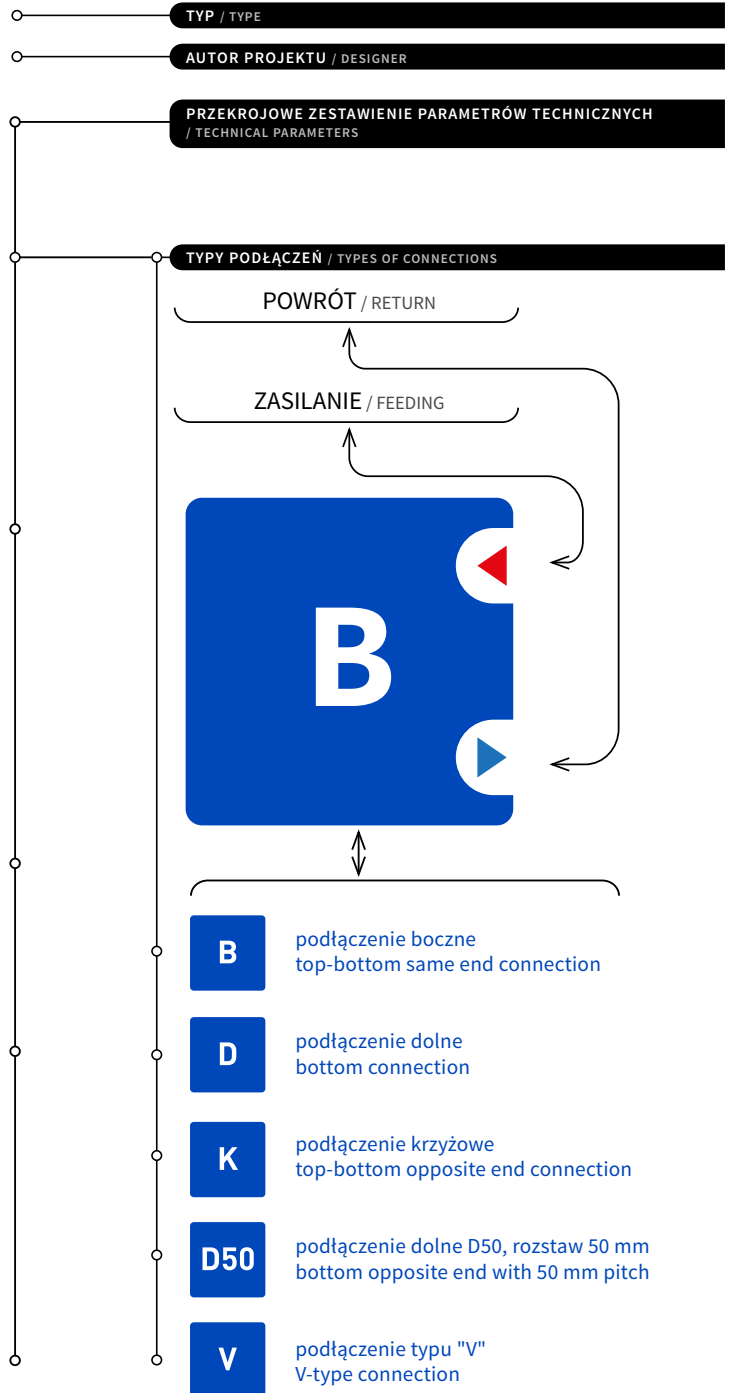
TYP / TYPE

AUTOR PROJEKTU / DESIGNER

PRZEKROJOWE ZESTAWIENIE PARAMETRÓW TECHNICZNYCH / TECHNICAL PARAMETERS

TYPY PODŁĄCZEŃ / TYPES OF CONNECTIONS

POWRÓT / RETURN

ZASILANIE / FEEDING

B

B
podłączenie boczne
top-bottom same end connection

D
podłączenie dolne
bottom connection

K
podłączenie krzyżowe
top-bottom opposite end connection

D50
podłączenie dolne D50, rozstaw 50 mm
bottom opposite end with 50 mm pitch

V
podłączenie typu "V"
V-type connection